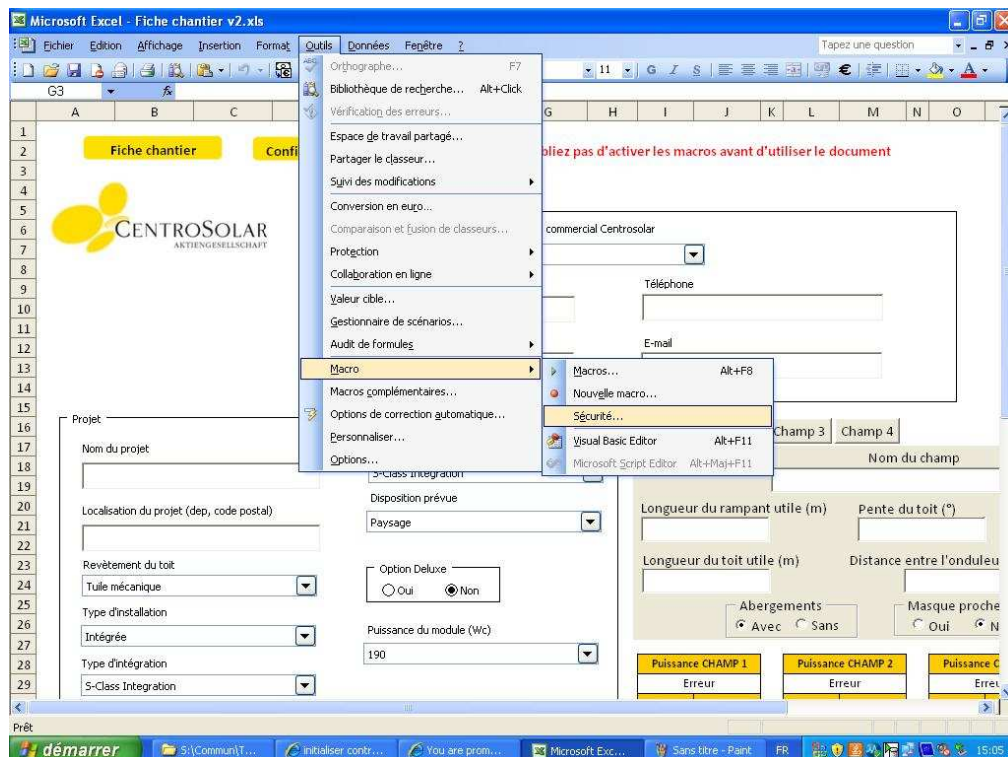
Microsoft Excel - Fiche chantier v2.xls

Fichier Edition Affichage Insertion Format Outils Données Fenêtre ?

Tapez une question

G3

A B C G H I J K L M N O

1
2
3
4
5
6
7
8
9
10
11
12
13
14
15
16
17
18
19
20
21
22
23
24
25
26
27
28
29

Fiche chantier

Confi

bliez pas d'activer les macros avant d'utiliser le document

CENTROSOLAR
AKTIENGESELLSCHAFT

commercial Centrosolar

Téléphone

E-mail

Orthographe... F7
Bibliothèque de recherche... Alt+Click
Vérification des erreurs...
Espace de travail partagé...
Partager le classeur...
Suivi des modifications
Conversion en euro...
Comparaison et fusion de classeurs...
Protection
Collaboration en ligne
Valeur cible...
Gestionnaire de scénarios...
Audit de formules
Macro
Macros complémentaires...
Options de correction automatique...
Personnaliser...
Options...

Macros... Alt+F8
Nouvelle macro...
Sécurité...
Visual Basic Editor Alt+F11
Microsoft Script Editor Alt+Maj+F11

Projet

Nom du projet

Localisation du projet (dep, code postal)

Revêtement du toit

Tuile mécanique

Type d'installation

Intégrée

Type d'intégration

S-Class Integration

S-Class Integration

Disposition prévue

Paysage

Option Deluxe

Oui Non

Puissance du module (Wc)

190

Champ 3 Champ 4

Nom du champ

Longueur du rampant utile (m)

Pente du toit (°)

Longueur du toit utile (m)

Distance entre l'onduleu

Abergements

Avec Sans

Masque proche

Oui N

Puissance CHAMP 1

Erreur

Puissance CHAMP 2

Erreur

Puissance C

Errei

Prêt

démarrer S:\Commun\T... initialiser contr... You are prom... Microsoft Exc... Sans titre - Paint FR 15:05